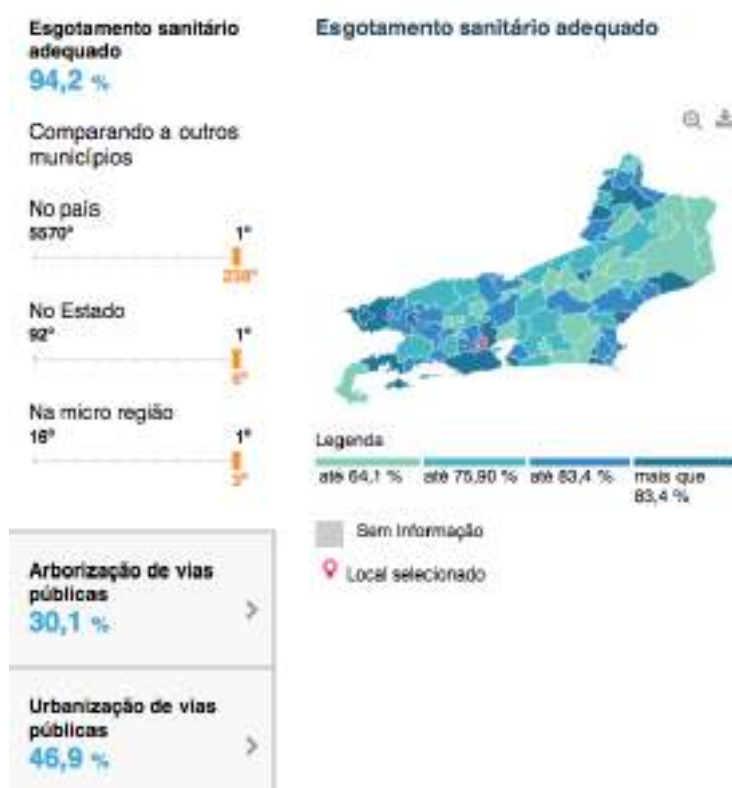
Esgotamento sanitário adequado
94,2 %

Comparando a outros municípios

No país
5570º
1º
238º

No Estado
92º
1º
6º

Na micro região
16º
1º
2º

Arborização de vias públicas
30,1 %

Urbanização de vias públicas
46,9 %

Esgotamento sanitário adequado

Legenda
até 64,1 %
até 75,90 %
até 83,4 %
mais que 83,4 %

Sem Informação
Local selecionado